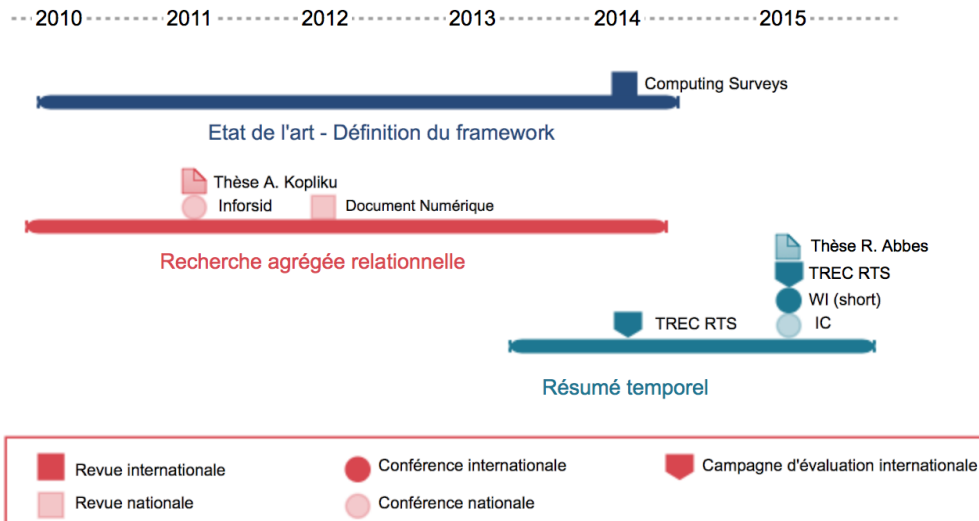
2010 2011 2012 2013 2014 2015

Computing Surveys

Etat de l'art - Définition du framework

Thèse A. Kopliku

Inforsid

Document Numérique

Recherche agrégée relationnelle

Thèse R. Abbes

TREC RTS

WI (short)

TREC RTS

IC

Résumé temporel

Revue internationale

Conférence internationale

Campagne d'évaluation internationale

Revue nationale

Conférence nationale